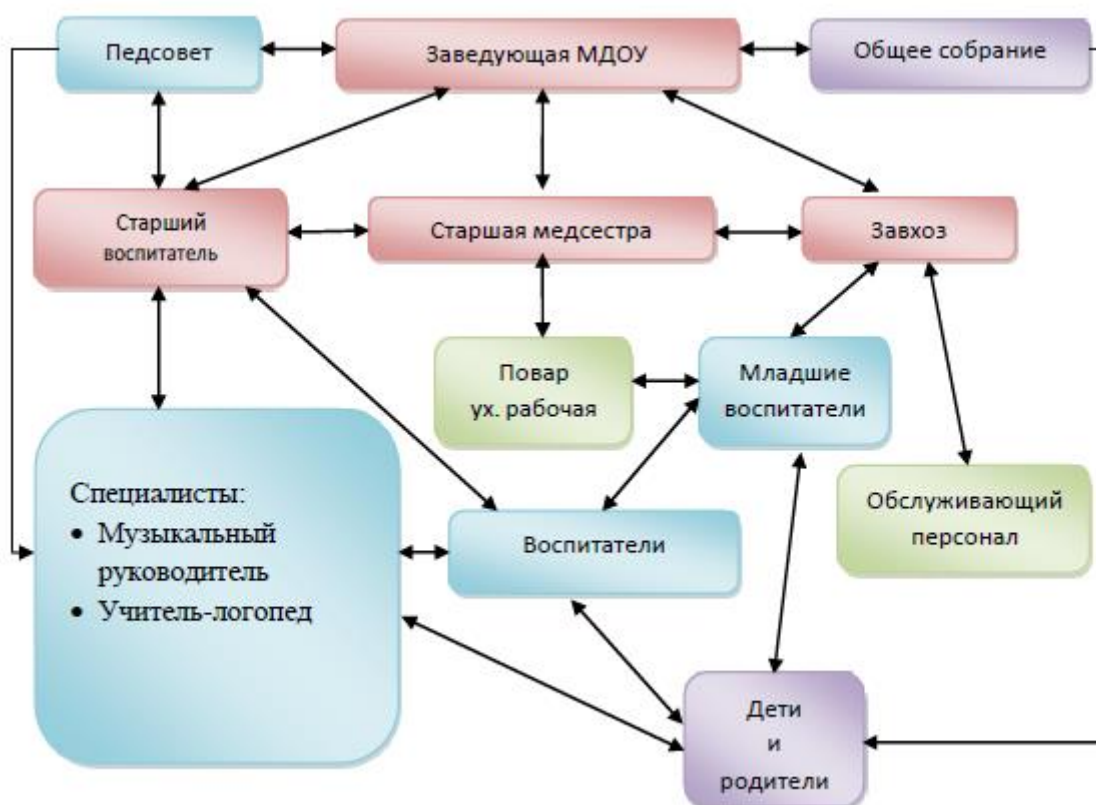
Педсовет

Заведующая МДОУ

Общее собрание

Старший воспитатель

Старшая медсестра

Завхоз

Повар ух. рабочая

Младшие воспитатели

Специалисты:
• Музыкальный руководитель
• Учитель-логопед

Воспитатели

Обслуживающий персонал

Дети и родители